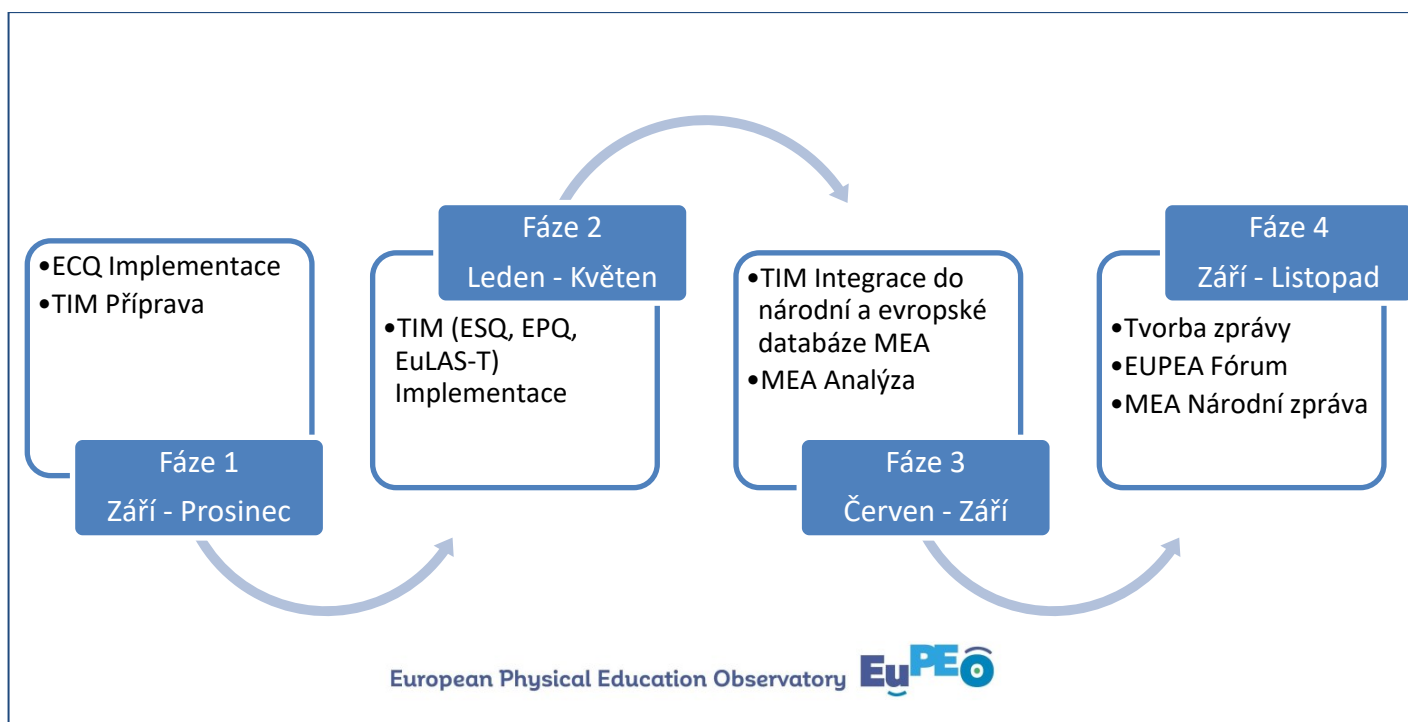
•ECQ Implementace
•TIM Příprava

Fáze 1
Září - Prosinec

Fáze 2
Leden - Květen

•TIM (ESQ, EPQ, EuLAS-T) Implementace

•TIM Integrace do národní a evropské databáze MEA
•MEA Analýza

Fáze 3
Červen - Září

Fáze 4
Září - Listopad

•Tvorba zprávy
•EUPEA Fórum
•MEA Národní zpráva

European Physical Education Observatory EuPEO